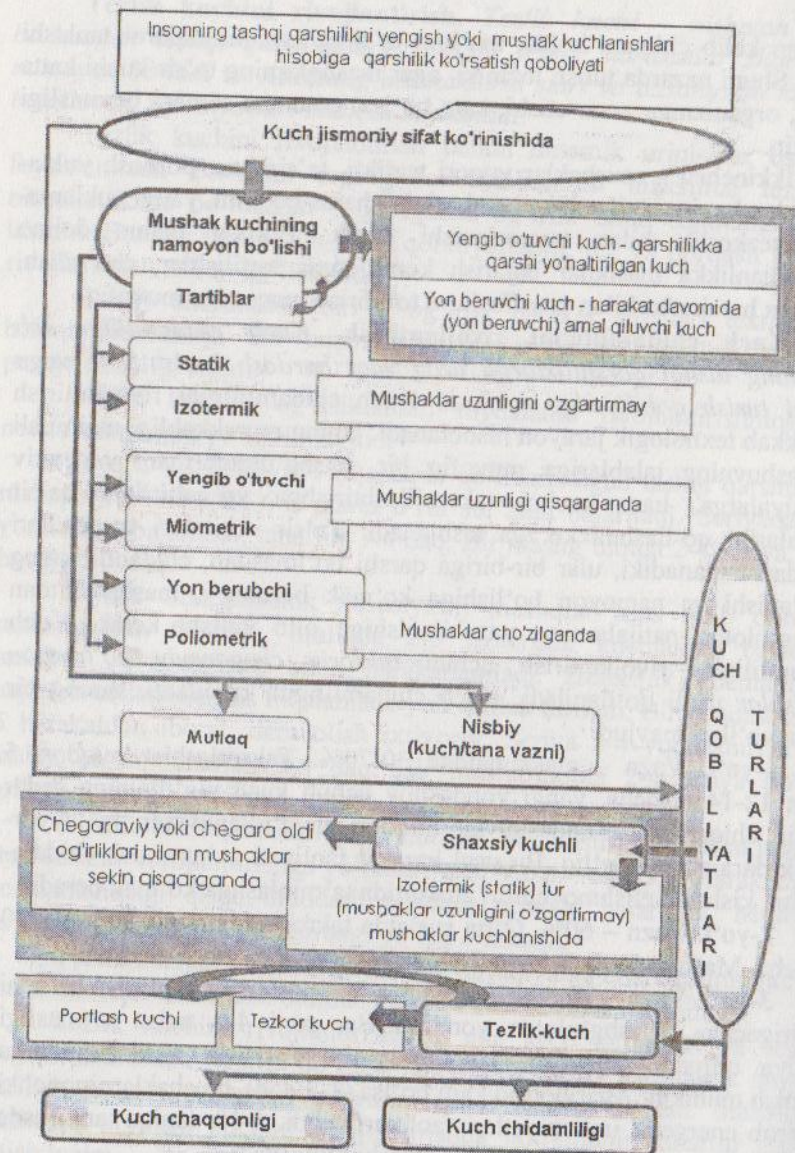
Insonning tashqi qarshilikni yengish yoki mushak kuchlanishlari hisobiga qarshilik ko'rsatish qobiliyati

Kuch jismoniy sifat ko'rinishida

Mushak kuchining namoyon bo'lishi

Yengib o'tuvchi kuch - qarshilikka qarshi yo'naltirilgan kuch

Yon beruvchi kuch - harakat davomida (yon beruvchi) amal qiluvchi kuch

Tartiblar

Statik

Izotermik

Mushaklar uzunligini o'zgartirmay

Yengib o'tuvchi

Miometrik

Mushaklar uzunligi qisqarganda

Yon berubchi

Poliometrik

Mushaklar cho'zilganda

Mutlaq

Nisbiy (kuch/tana vazni)

KUCH QOBILIYATLARI TURLARI

Chegaraviy yoki chegara oldi og'irliklari bilan mushaklar sekin qisqarganda

Shaxsiy kuchli

Izotermik (statik) tur (mushaklar uzunligini o'zgartirmay) mushaklar kuchlanishida

Portlash kuchi

Tezkor kuch

Tezlik-kuch

Kuch chaqqonligi

Kuch chidamliligi